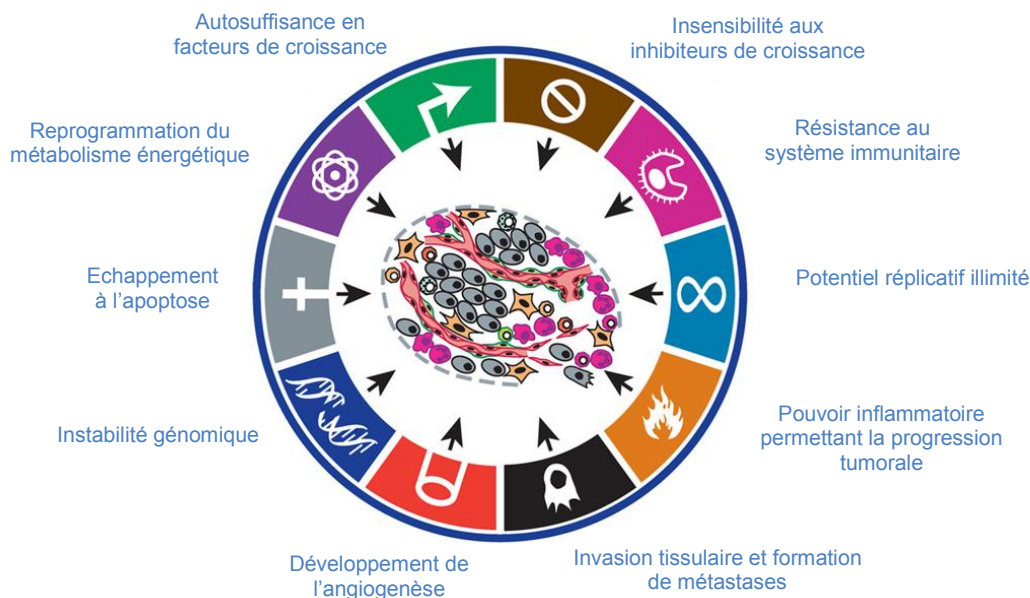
Autosuffisance en facteurs de croissance

Insensibilité aux inhibiteurs de croissance

Reprogrammation du métabolisme énergétique

Résistance au système immunitaire

Echappement à l'apoptose

Potentiel réplicatif illimité

Instabilité génomique

Pouvoir inflammatoire permettant la progression tumorale

Développement de l'angiogenèse

Invasion tissulaire et formation de métastases